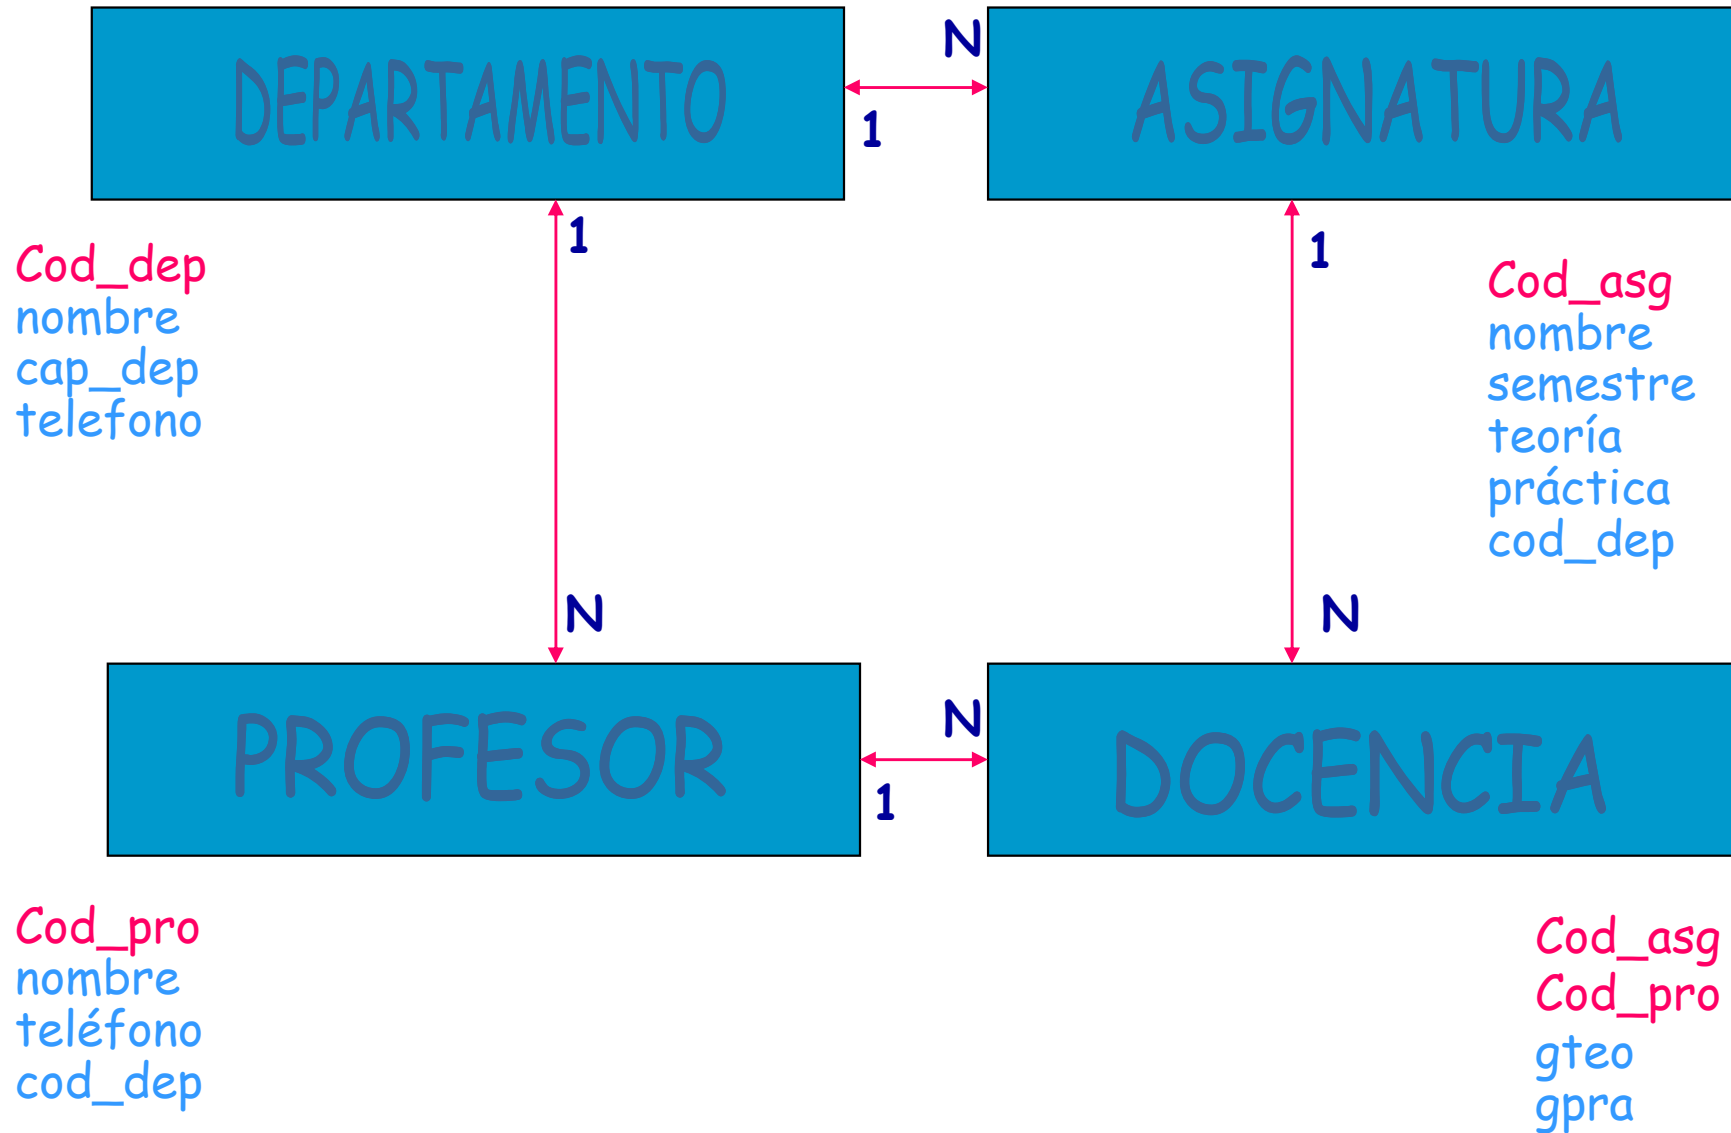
DEPARTAMENTO

N

1

ASIGNATURA

1

1

Cod_dep
nombre
cap_dep
telefono

Cod_asg
nombre
semestre
teoría
práctica
cod_dep

N

N

PROFESOR

N

1

DOCENCIA

Cod_pro
nombre
teléfono
cod_dep

Cod_asg
Cod_pro
gteo
gpra